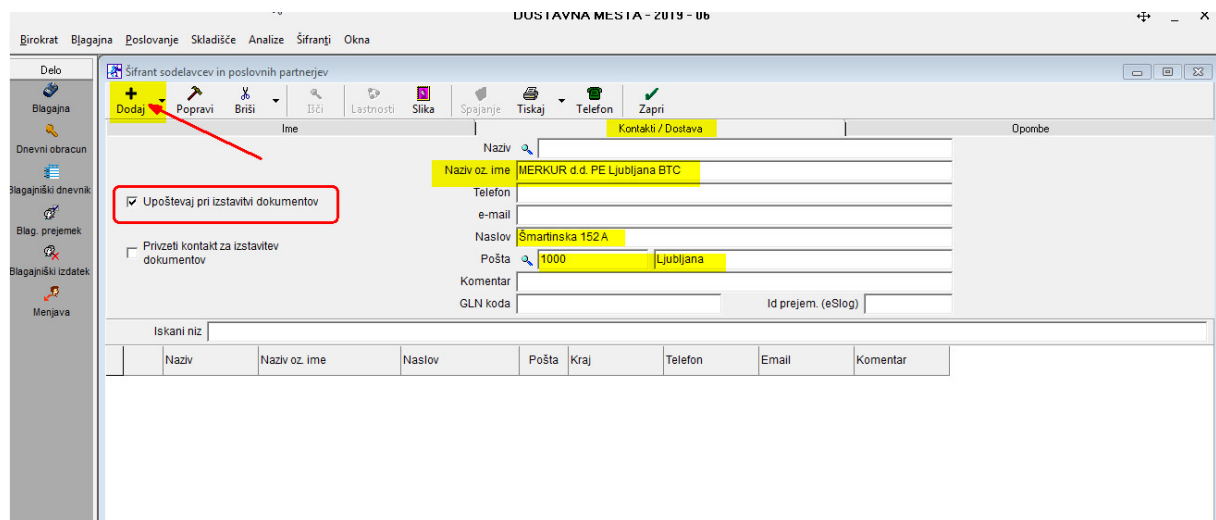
DOSTAVNA MESTA - 2019 - 06

Birokrat Blagajna Poslovanje Skladišče Analize Šifranti Okna

Delo
Blagajna
Dnevni obracun
Blagajniški dnevnik
Blag. prejemek
Blagajniški izdatek
Menjava

Šifrant sodelavcev in poslovnih partnerjev

Dodaj Popravi Briši Išči Lastnosti Slika Spajanje Tiskaj Telefon Zapri

Ime | Kontakti / Dostava | Opombe

☑ Upoštevaj pri izstavitvi dokumentov

☐ Privzeti kontakt za izstavitev dokumentov

Naziv
Naziv oz. ime MERKUR d.d. PE Ljubljana BTC
Telefon
e-mail
Naslov Šmartinska 152 A
Pošta 1000 Ljubljana
Komentar
GLN koda
Id prejem. (eSlog)

Iskani niz

| | Naziv | Naziv oz. ime | Naslov | Pošta | Kraj | Telefon | Email | Komentar |
|---|---|---|---|---|---|---|---|---|